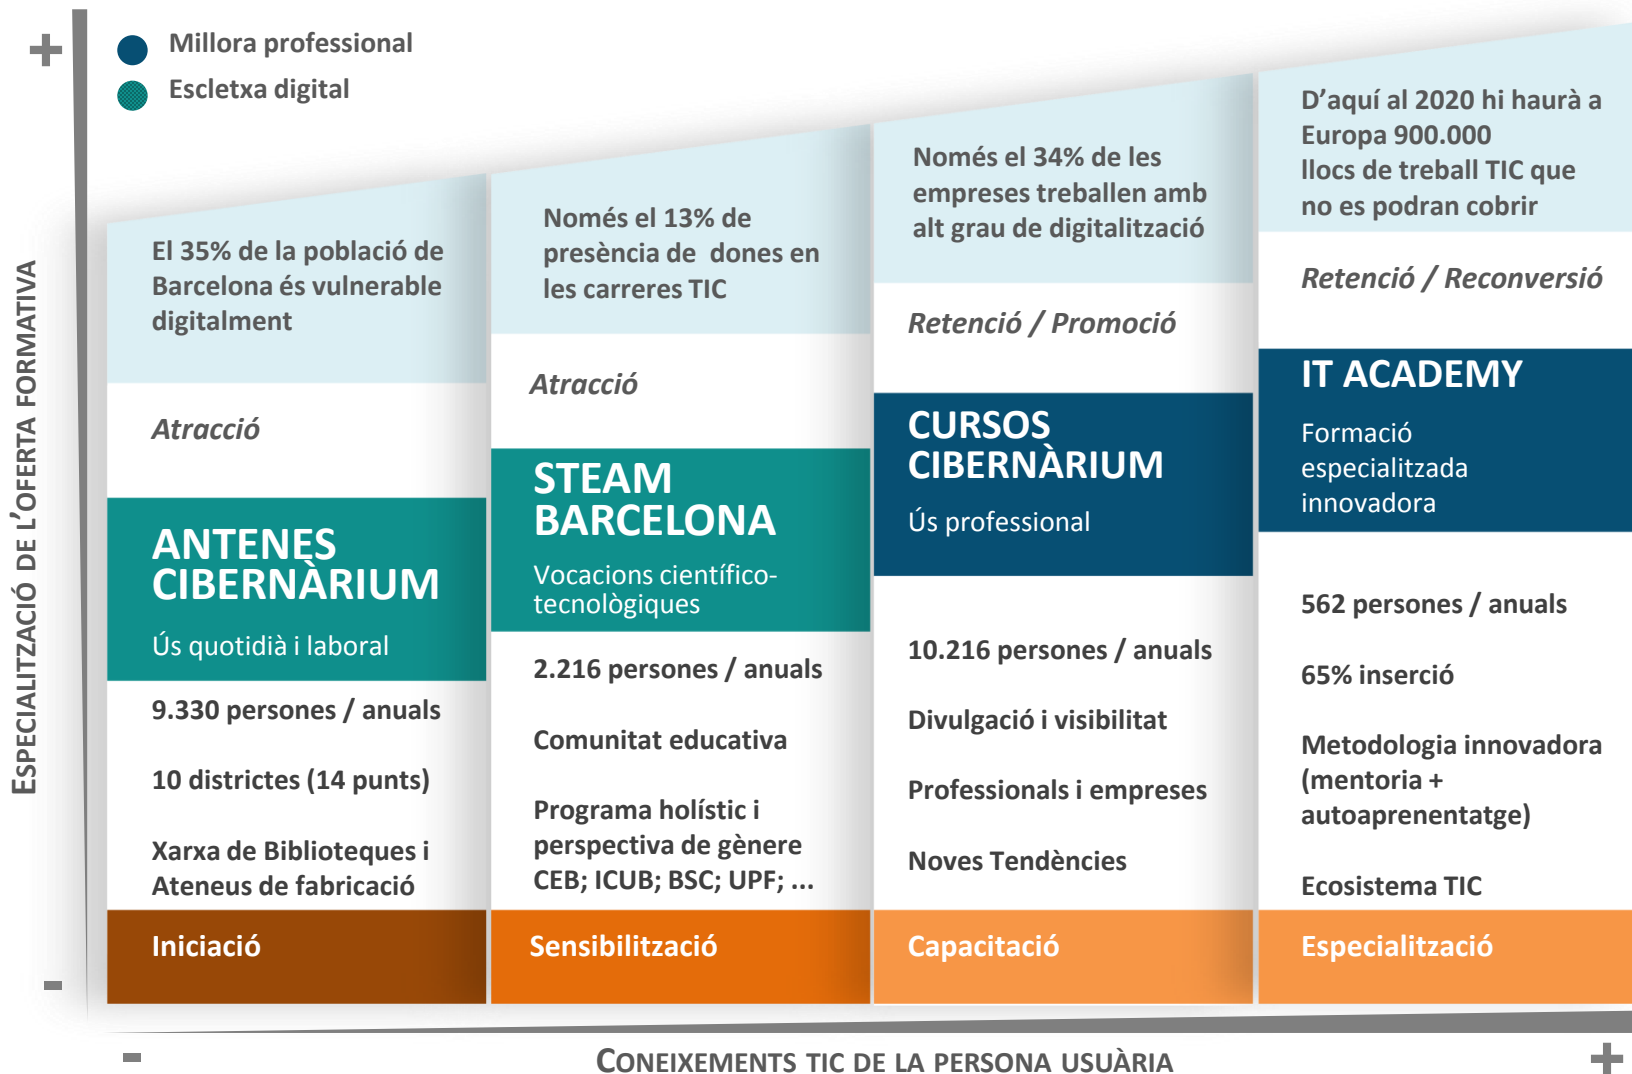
+
Millora professional
Escletxa digital

ESPECIALITZACIÓ DE L'OFERTA FORMATIVA

El 35% de la població de Barcelona és vulnerable digitalment

Atracció

ANTENES CIBERNÀRIUM
Ús quotidià i laboral

9.330 persones / anuals

10 districtes (14 punts)

Xarxa de Biblioteques i Ateneus de fabricació

Iniciació

Només el 13% de presència de dones en les carreres TIC

Atracció

STEAM BARCELONA
Vocacions científico-tecnològiques

2.216 persones / anuals

Comunitat educativa

Programa holístic i perspectiva de gènere
CEB; ICUB; BSC; UPF; ...

Sensibilització

Només el 34% de les empreses treballen amb alt grau de digitalització

Retenció / Promoció

CURSOS CIBERNÀRIUM
Ús professional

10.216 persones / anuals

Divulgació i visibilitat

Professionals i empreses

Noves Tendències

Capacitació

D'aquí al 2020 hi haurà a Europa 900.000 llocs de treball TIC que no es podran cobrir

Retenció / Reconversió

IT ACADEMY
Formació especialitzada innovadora

562 persones / anuals

65% inserció

Metodologia innovadora (mentoria + autoaprenentatge)

Ecosistema TIC

Especialització

-
-
CONEIXEMENTS TIC DE LA PERSONA USUÀRIA
+